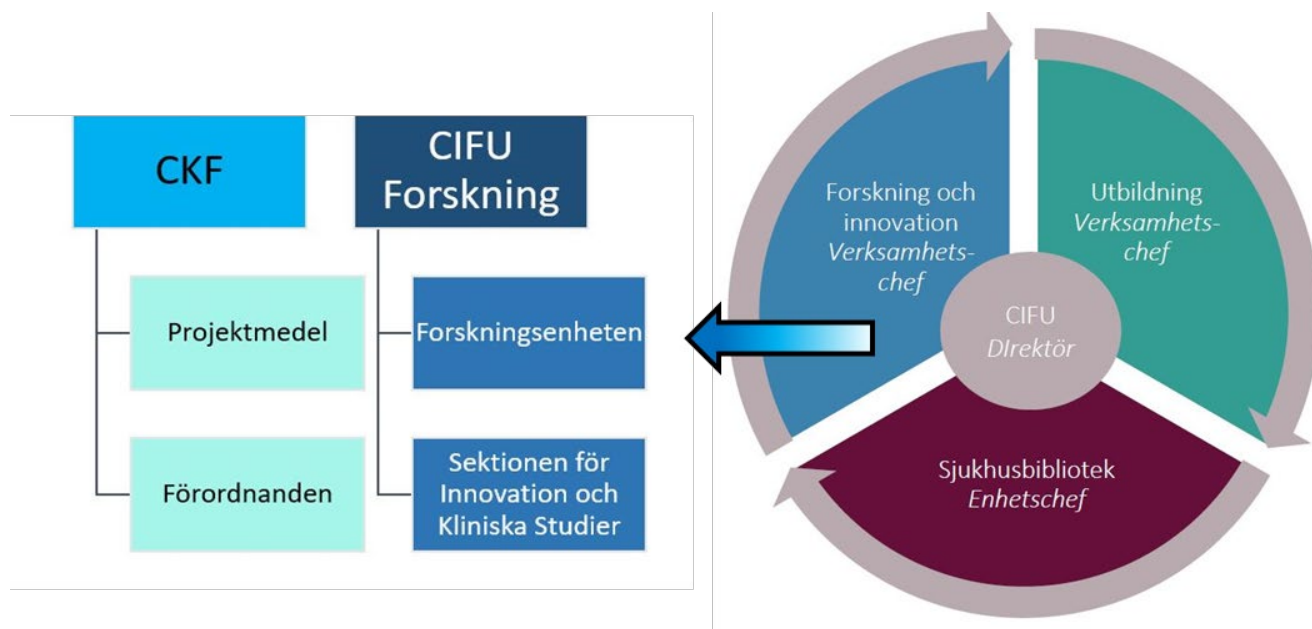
CKF

CIFU Forskning

Projektmedel

Förordnanden

Forskningsenheten

Sektionen för Innovation och Kliniska Studier

Forskning och innovation Verksamhetschef

Utbildning Verksamhetschef

CIFU DIrektör

Sjukhusbibliotek Enhetschef